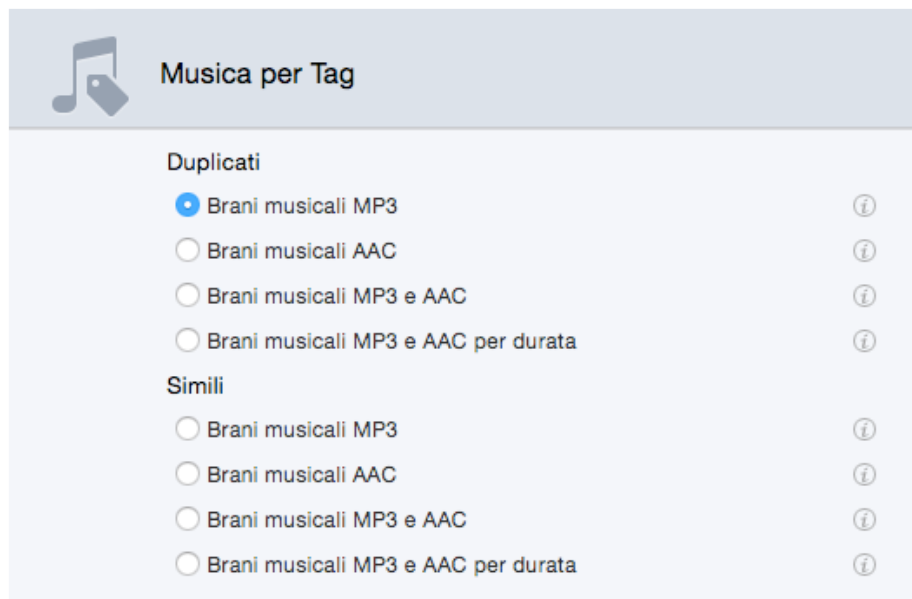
Musica per Tag

Duplicati

Brani musicali MP3

Brani musicali AAC

Brani musicali MP3 e AAC

Brani musicali MP3 e AAC per durata

Simili

Brani musicali MP3

Brani musicali AAC

Brani musicali MP3 e AAC

Brani musicali MP3 e AAC per durata